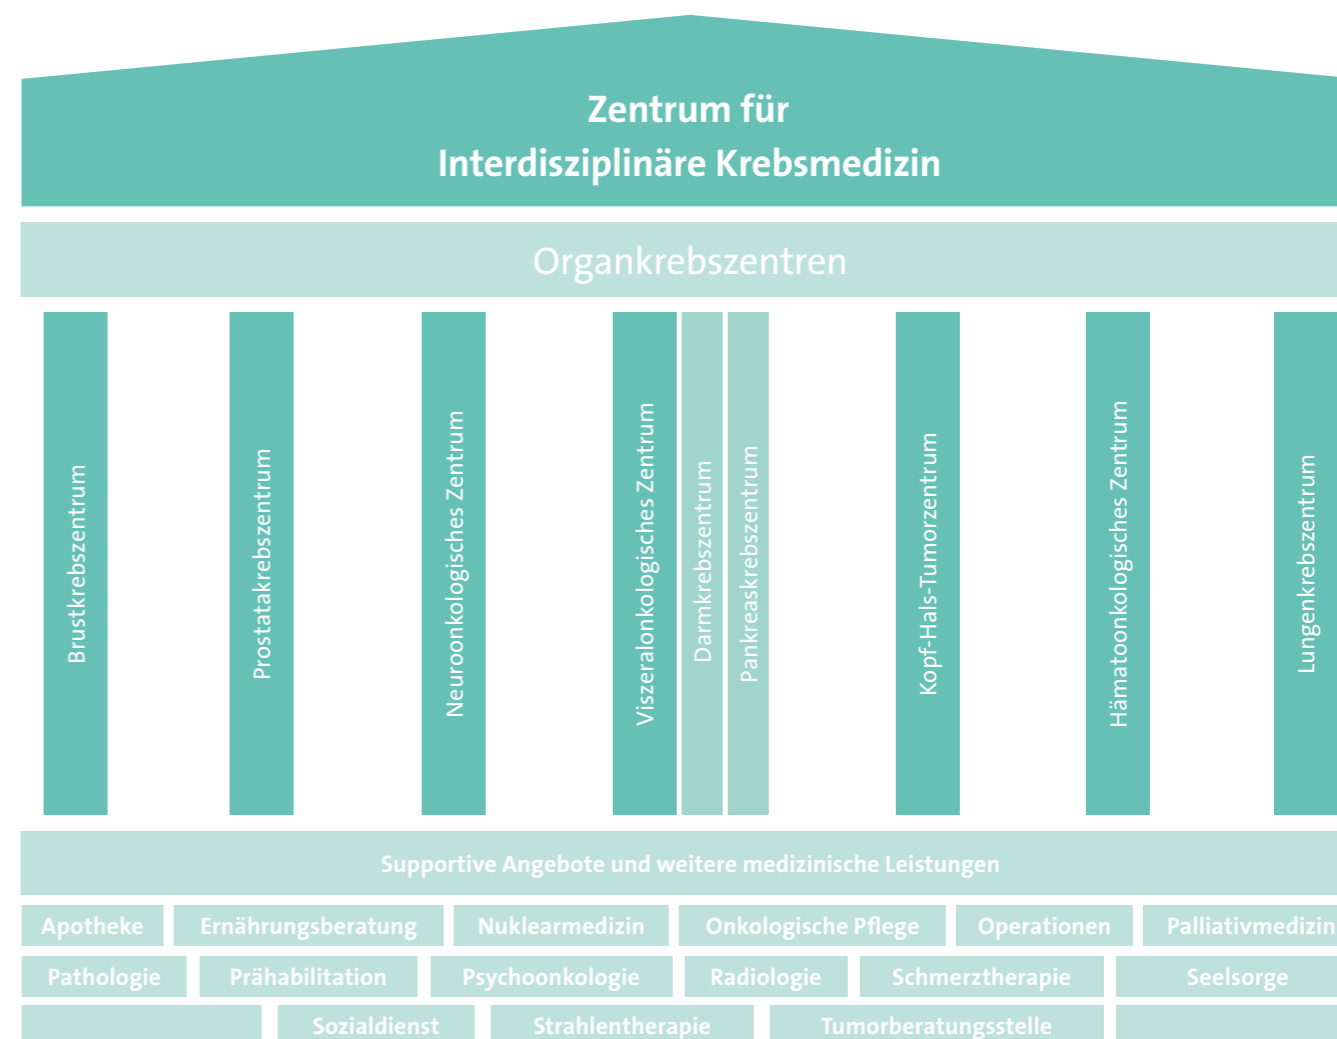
Zentrum für
Interdisziplinäre Krebsmedizin

Organkrebszentren

Brustkrebszentrum

Prostatakrebszentrum

Neuroonkologisches Zentrum

Viszeralonkologisches Zentrum

Darmkrebszentrum

Pankreaskrebszentrum

Kopf-Hals-Tumorzentrum

Hämatoonkologisches Zentrum

Lungenkrebszentrum

Supportive Angebote und weitere medizinische Leistungen

Apotheke
Ernährungsberatung
Nuklearmedizin
Onkologische Pflege
Operationen
Palliativmedizin
Pathologie
Prähabilitation
Psychoonkologie
Radiologie
Schmerztherapie
Seelsorge
Sozialdienst
Strahlentherapie
Tumorberatungsstelle